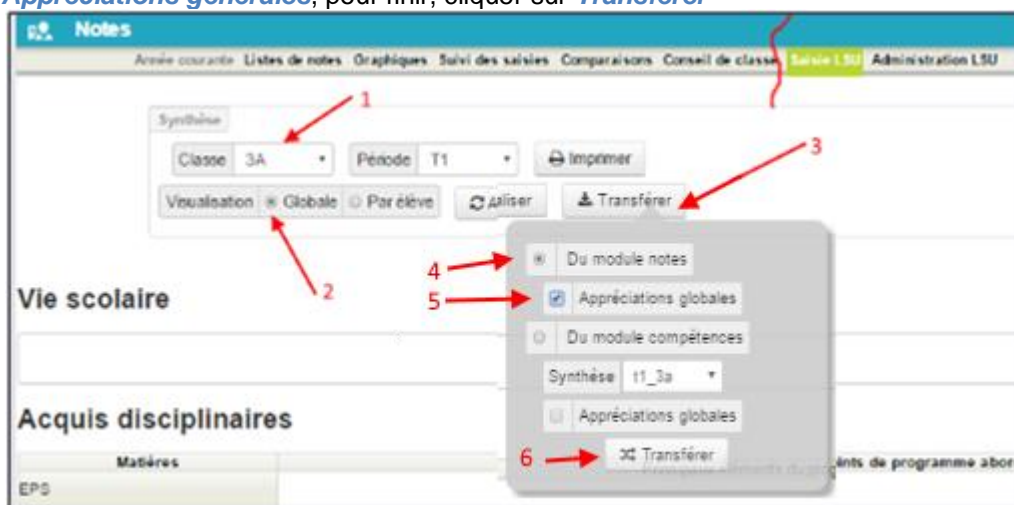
Appréciations générales, pour finir, cliquer sur Transférer

Notes

Année courante Listes de notes Graphiques Suivi des saisies Comparaisons Conseil de classe Saisie LSU Administration LSU

1

Synthèse

Classe 3A

Période T1

Imprimer

3

Visualisation Globale Par élève

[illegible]aliser

Transférer

2

4 Du module notes

5 Appréciations globales

Du module compétences

Synthèse t1_3a

Appréciations globales

6 Transférer

Vie scolaire

Acquis disciplinaires

Matières

EPS

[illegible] éléments de programme abor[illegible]